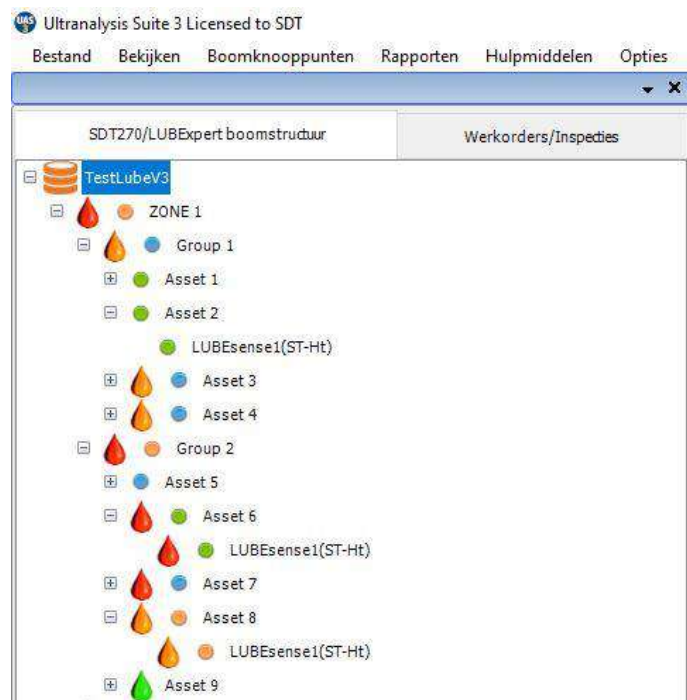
Ultranalysis Suite 3 Licensed to SDT

Bestand Bekijken Boomknooppunten Rapporten Hulpmiddelen Opties

SDT270/LUBExpert boomstructuur

Werkorders/Inspecties

TestLubeV3
ZONE 1
Group 1
Asset 1
Asset 2
LUBEsense1(ST-Ht)
Asset 3
Asset 4
Group 2
Asset 5
Asset 6
LUBEsense1(ST-Ht)
Asset 7
Asset 8
LUBEsense1(ST-Ht)
Asset 9